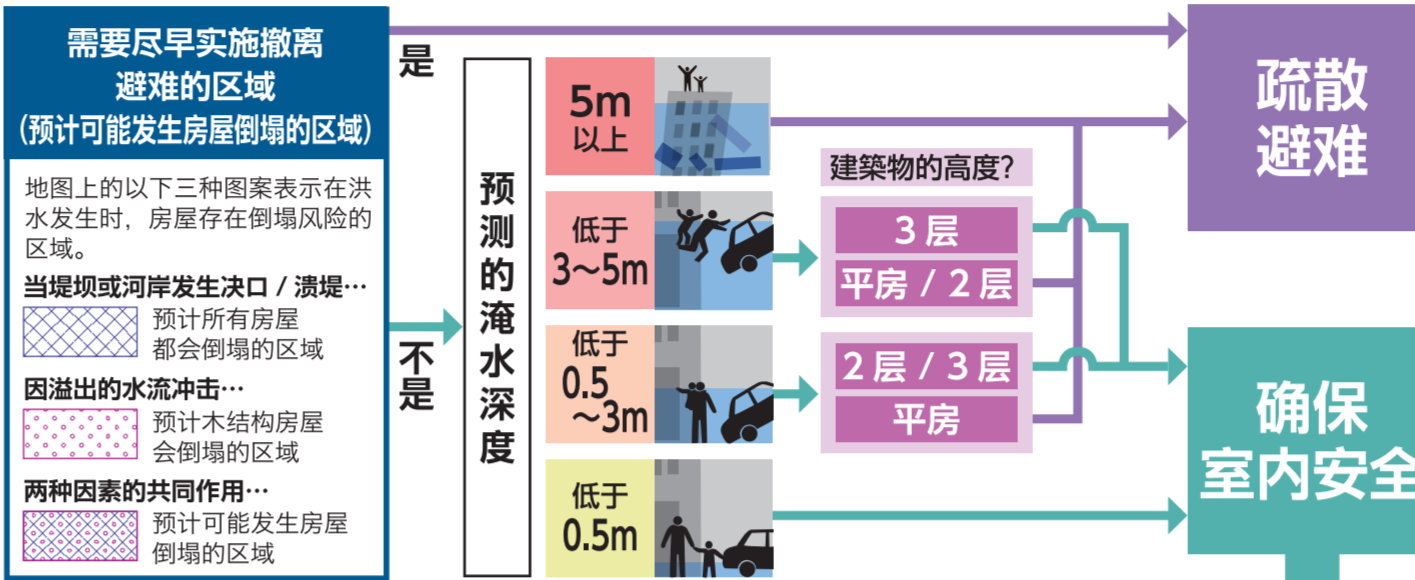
需要尽早实施撤离避难的区域
(预计可能发生房屋倒塌的区域)

地图上的以下三种图案表示在洪水发生时，房屋存在倒塌风险的区域。

当堤坝或河岸发生决口 / 溃堤…

预计所有房屋都会倒塌的区域

因溢出的水流冲击…

预计木结构房屋会倒塌的区域

两种因素的共同作用…

预计可能发生房屋倒塌的区域

是

不是

预测的淹水深度

5m 以上

低于 3~5m

低于 0.5 ~3m

低于 0.5m

建築物的高度?

3 层

平房 / 2 层

2 层 / 3 层

平房

疏散避难

确保室内安全